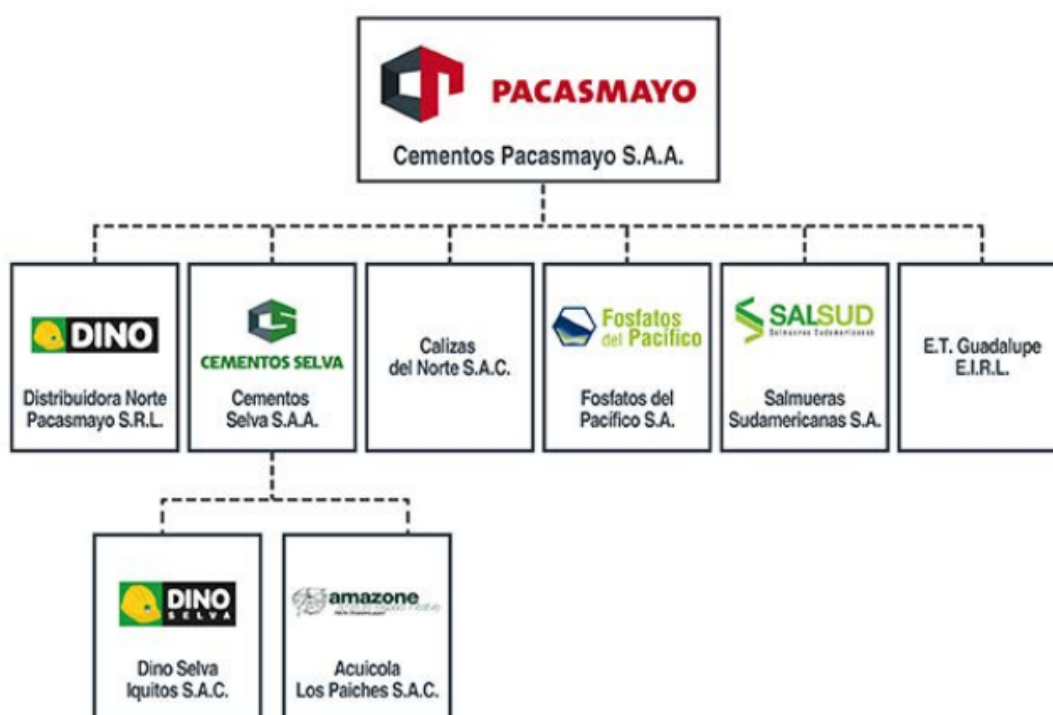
PACASMAYO

Cementos Pacasmayo S.A.A.

DINO

Distribuidora Norte Pacasmayo S.R.L.

CEMENTOS SELVA

Cementos Selva S.A.A.

Calizas del Norte S.A.C.

Fosfatos del Pacífico

Fosfatos del Pacífico S.A.

SALSUD

Salmueras Sudamericanas

Salmueras Sudamericanas S.A.

E.T. Guadalupe E.I.R.L.

DINO SELVA

Dino Selva Iquitos S.A.C.

amazone

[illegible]

Acuicola Los Paiches S.A.C.